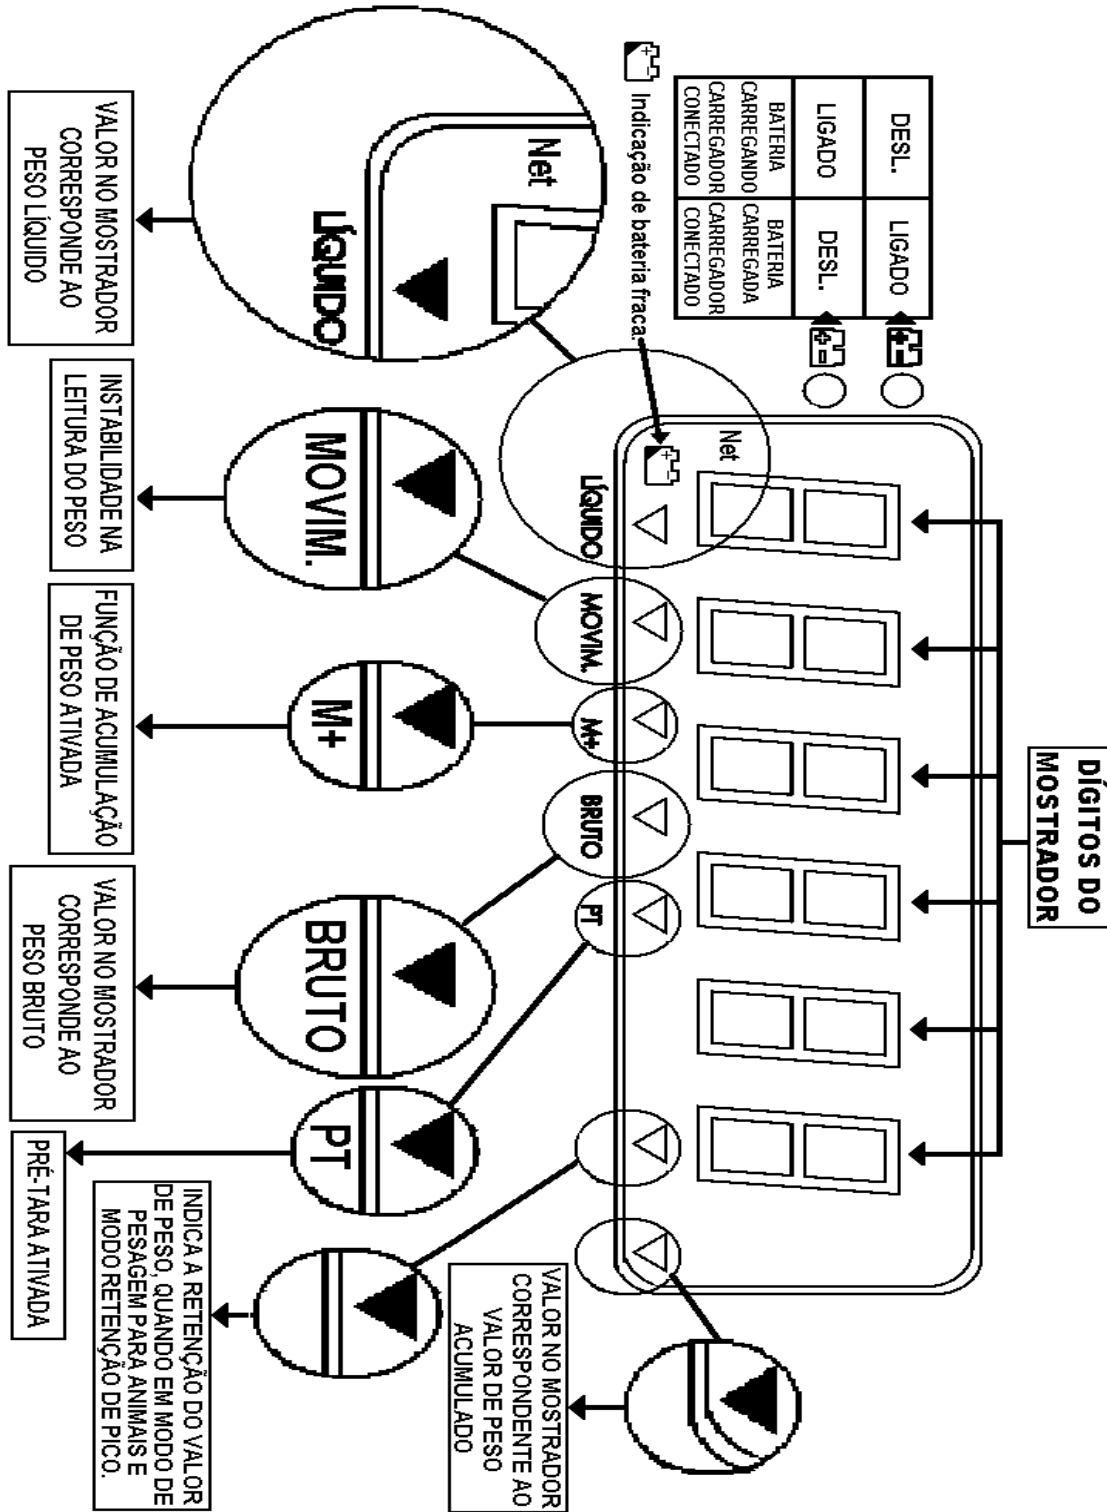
DÍGITOS DO MOSTRADOR

| DESL. | LIGADO |
|---|---|
| LIGADO | DESL. |
| BATERIA CARREGANDO CARREGADOR CONECTADO | BATERIA CARREGADA CARREGADOR CONECTADO |

Indicação de bateria fraca

Net

LÍQUIDO

VALOR NO MOSTRADOR CORRESPONDE AO PESO LÍQUIDO

MOVIM.

INSTABILIDADE NA LEITURA DO PESO

M+

FUNÇÃO DE ACUMULAÇÃO DE PESO ATIVADA

BRUTO

VALOR NO MOSTRADOR CORRESPONDE AO PESO BRUTO

PT

PRÉ-TARA ATIVADA

INDICA A RETENÇÃO DO VALOR DE PESO, QUANDO EM MODO DE PESAGEM PARA ANIMAIS E MODO RETENÇÃO DE PICO.

VALOR NO MOSTRADOR CORRESPONDENTE AO VALOR DE PESO ACUMULADO